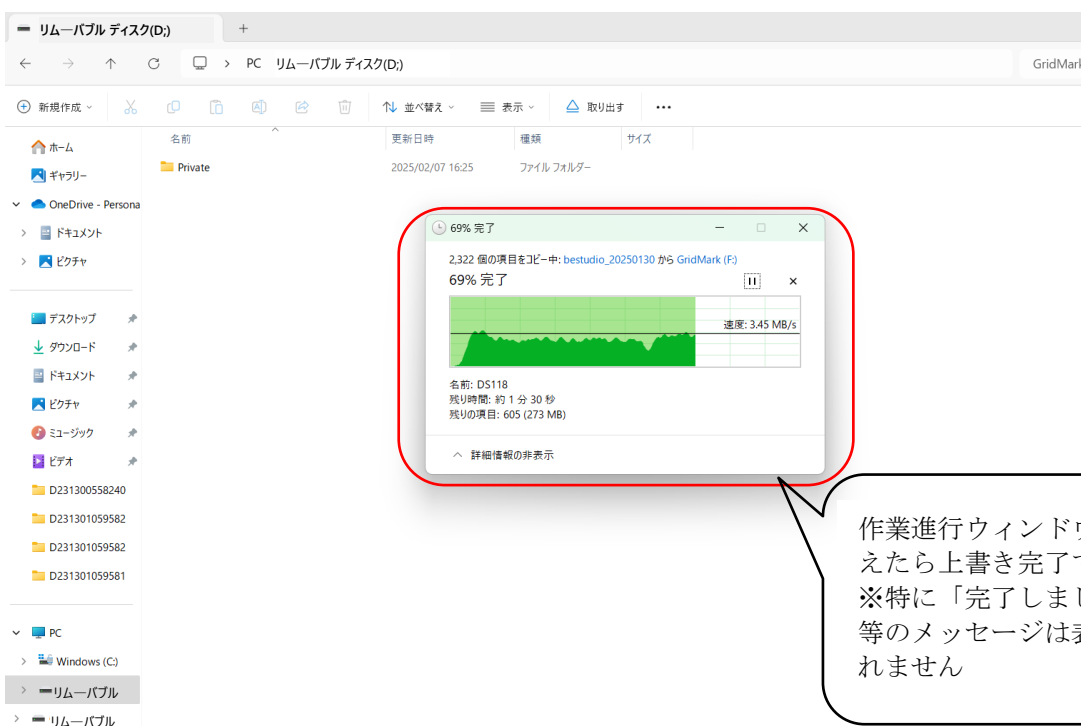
リムーバブル ディスク(D;)
+
PC > リムーバブル ディスク(D;)
GridMark

新規作成 並べ替え 表示 取り出す ...

ホーム
ギャラリー
OneDrive - Persona
ドキュメント
ピクチャ
デスクトップ
ダウンロード
ドキュメント
ピクチャ
ミュージック
ビデオ
D231300558240
D231301059582
D231301059582
D231301059581
PC
Windows (C:)
リムーバブル
リムーバブル

名前 | 更新日時 | 種類 | サイズ
Private | 2025/02/07 16:25 | ファイル フォルダー

69% 完了
2,322 個の項目をコピー中: bestudio_20250130 から GridMark (F:)
69% 完了
速度: 3.45 MB/s
名前: DS118
残り時間: 約 1 分 30 秒
残りの項目: 605 (273 MB)
詳細情報の非表示

作業進行ウィンド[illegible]
えたら上書き完了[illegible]
※特に「完了しま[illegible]
等のメッセージは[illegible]
れません